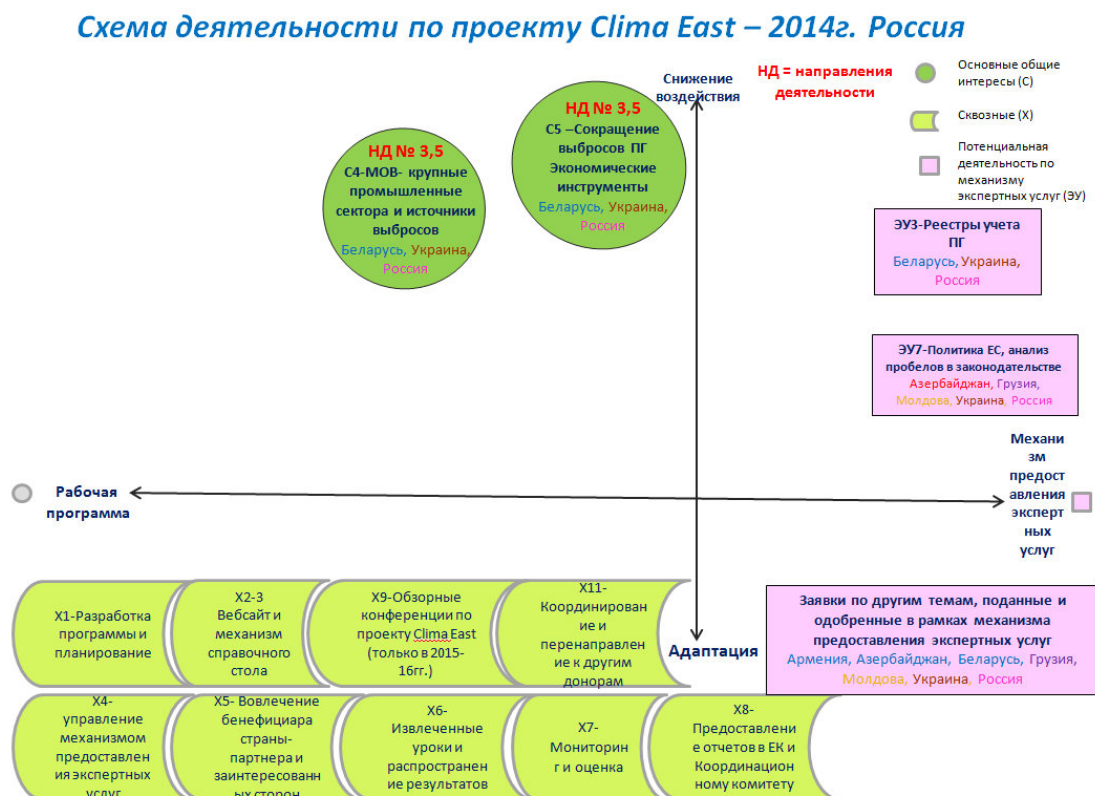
Схема деятельности по проекту Clima East – 2014г. Россия

Снижение воздействия

НД = направления деятельности

Основные общие интересы (С)

Сквозные (Х)

Потенциальная деятельность по механизму экспертных услуг (ЭУ)

НД № 3,5
С4-МОВ- крупные промышленные сектора и источники выбросов
Беларусь, Украина, Россия

НД № 3,5
С5 –Сокращение выбросов ПГ Экономические инструменты
Беларусь, Украина, Россия

ЭУ3-Реестры учета ПГ
Беларусь, Украина, Россия

ЭУ7-Политика ЕС, анализ пробелов в законодательстве
Азербайджан, Грузия, Молдова, Украина, Россия

Механизм предоставления экспертных услуг

Рабочая программа

Х1-Разработка программы и планирование

Х2-3 Вебсайт и механизм справочного стола

Х9-Обзорные конференции по проекту Clima East (только в 2015-16гг.)

Х11-Координирование и перенаправление к другим донорам

Адаптация

Заявки по другим темам, поданные и одобренные в рамках механизма предоставления экспертных услуг
Армения, Азербайджан, Беларусь, Грузия, Молдова, Украина, Россия

Х4-управление механизмом предоставления экспертных услуг

Х5- Вовлечение бенефициара страны-партнера и заинтересованных сторон

Х6-Извлеченные уроки и распространение результатов

Х7-Мониторинг и оценка

Х8-Предоставление отчетов в ЕК и Координационному комитету